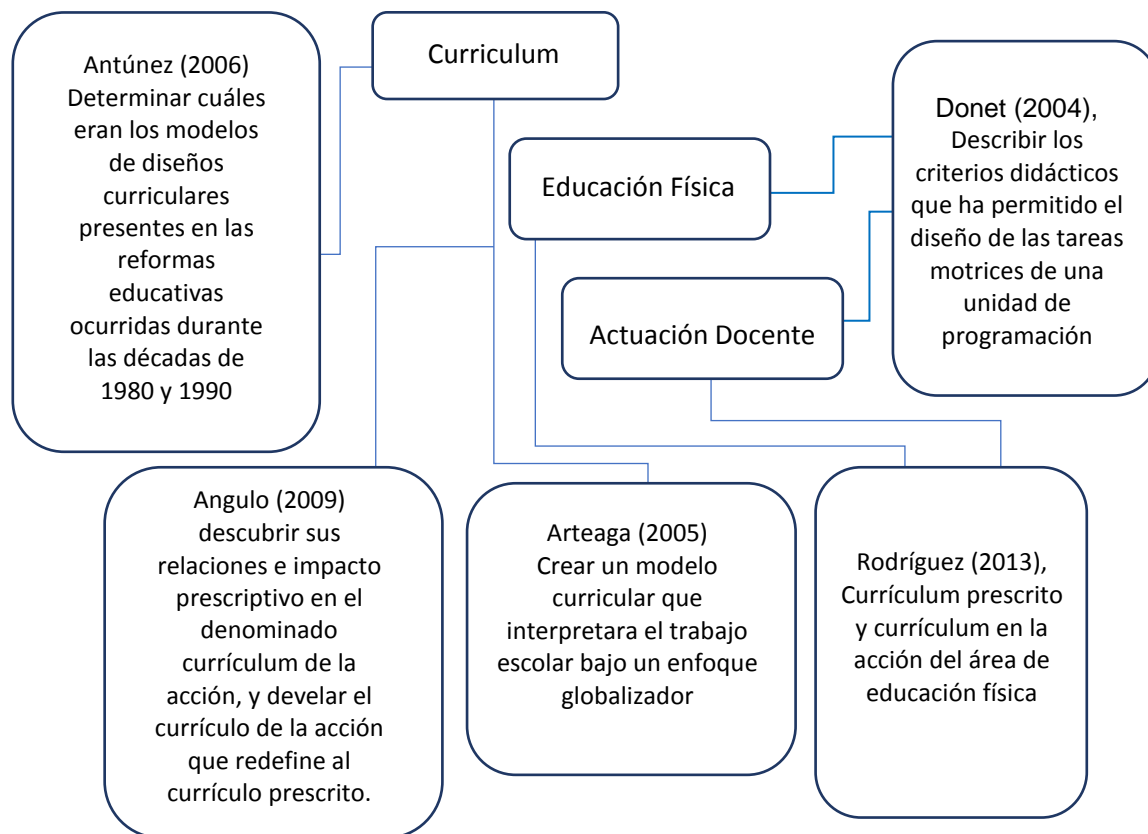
Curriculum

Antúnez (2006) Determinar cuáles eran los modelos de diseños curriculares presentes en las reformas educativas ocurridas durante las décadas de 1980 y 1990

Educación Física

Donet (2004), Describir los criterios didácticos que ha permitido el diseño de las tareas motrices de una unidad de programación

Actuación Docente

Angulo (2009) descubrir sus relaciones e impacto prescriptivo en el denominado currículum de la acción, y develar el currículo de la acción que redefine al currículo prescrito.

Arteaga (2005) Crear un modelo curricular que interpretara el trabajo escolar bajo un enfoque globalizador

Rodríguez (2013), Currículum prescrito y currículum en la acción del área de educación física